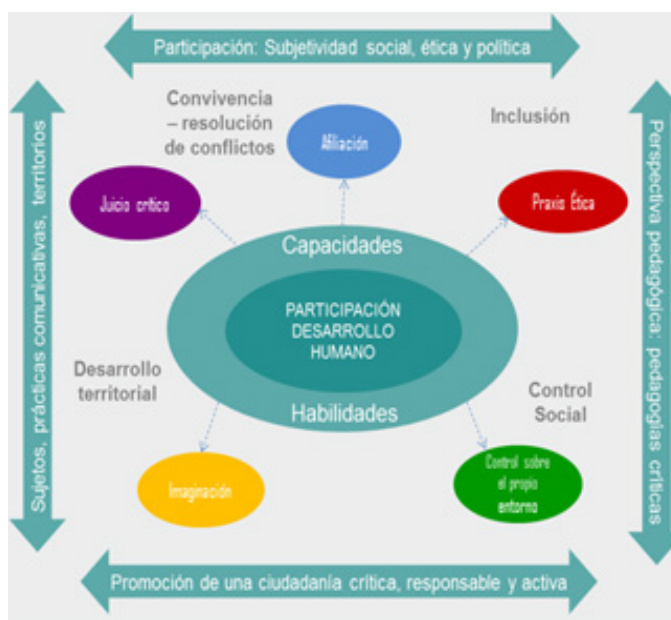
Participación: Subjetividad social, ética y política

Sujetos, prácticas comunicativas, territorios

Perspectiva pedagógica: pedagogías críticas

Convivencia – resolución de conflictos

Afiliación

Inclusión

Juicio crítico

Praxis Ética

Capacidades

PARTICIPACIÓN DESARROLLO HUMANO

Habilidades

Desarrollo territorial

Control Social

Imaginación

Control sobre el propio entorno

Promoción de una ciudadanía crítica, responsable y activa